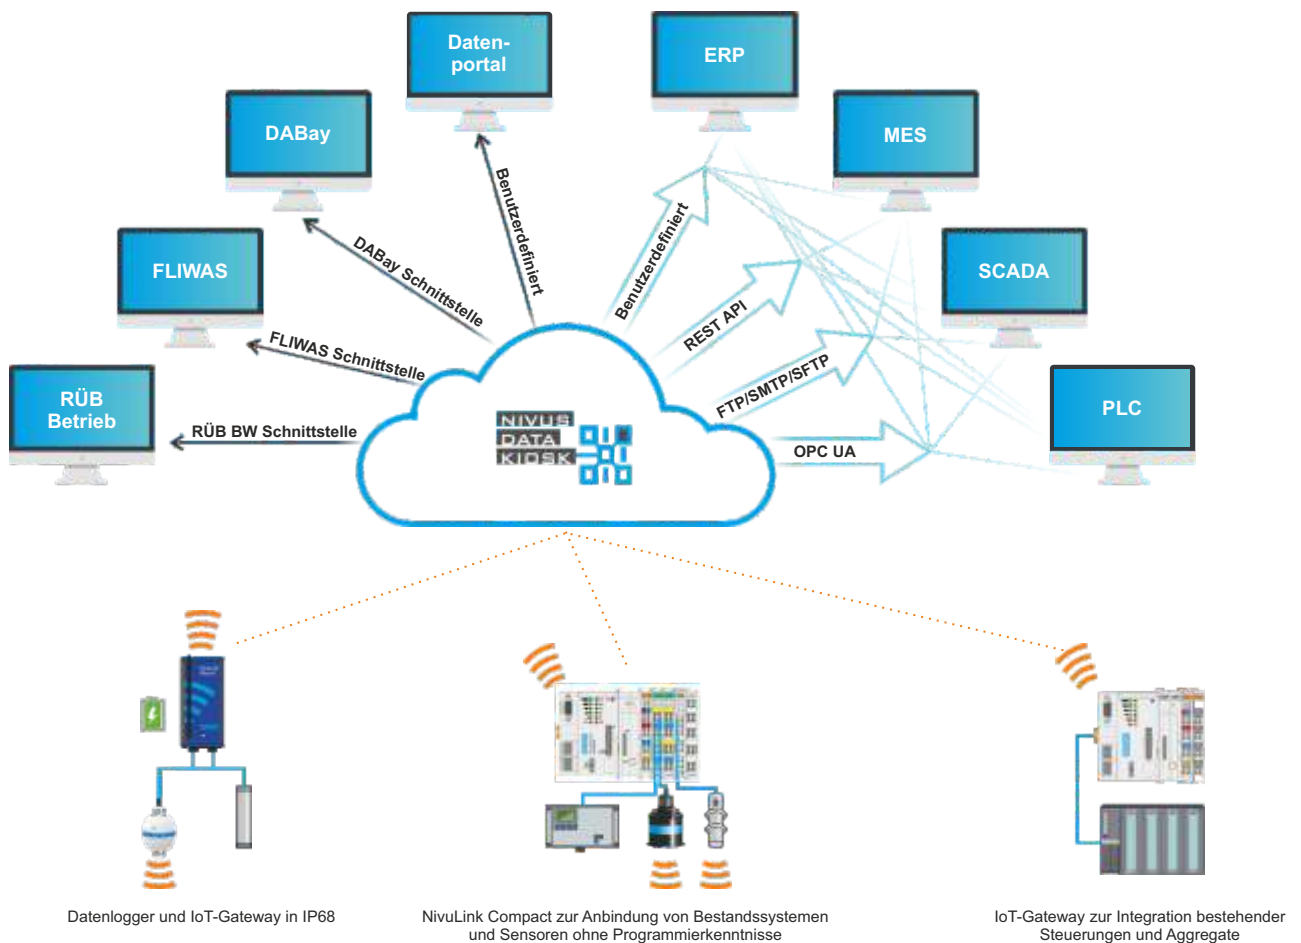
Daten-
portal

ERP

DABay

MES

FLIWAS

SCADA

RÜB
Betrieb

PLC

Benutzerdefiniert

Benutzerdefiniert

DABay Schnittstelle

REST API

FLIWAS Schnittstelle

FTP/SMTP/SFTP

RÜB BW Schnittstelle

OPC UA

NIVUS
DATA
KIOSK

Datenlogger und IoT-Gateway in IP68

NivuLink Compact zur Anbindung von Bestandssystemen und Sensoren ohne Programmierkenntnisse

IoT-Gateway zur Integration bestehender Steuerungen und Aggregate